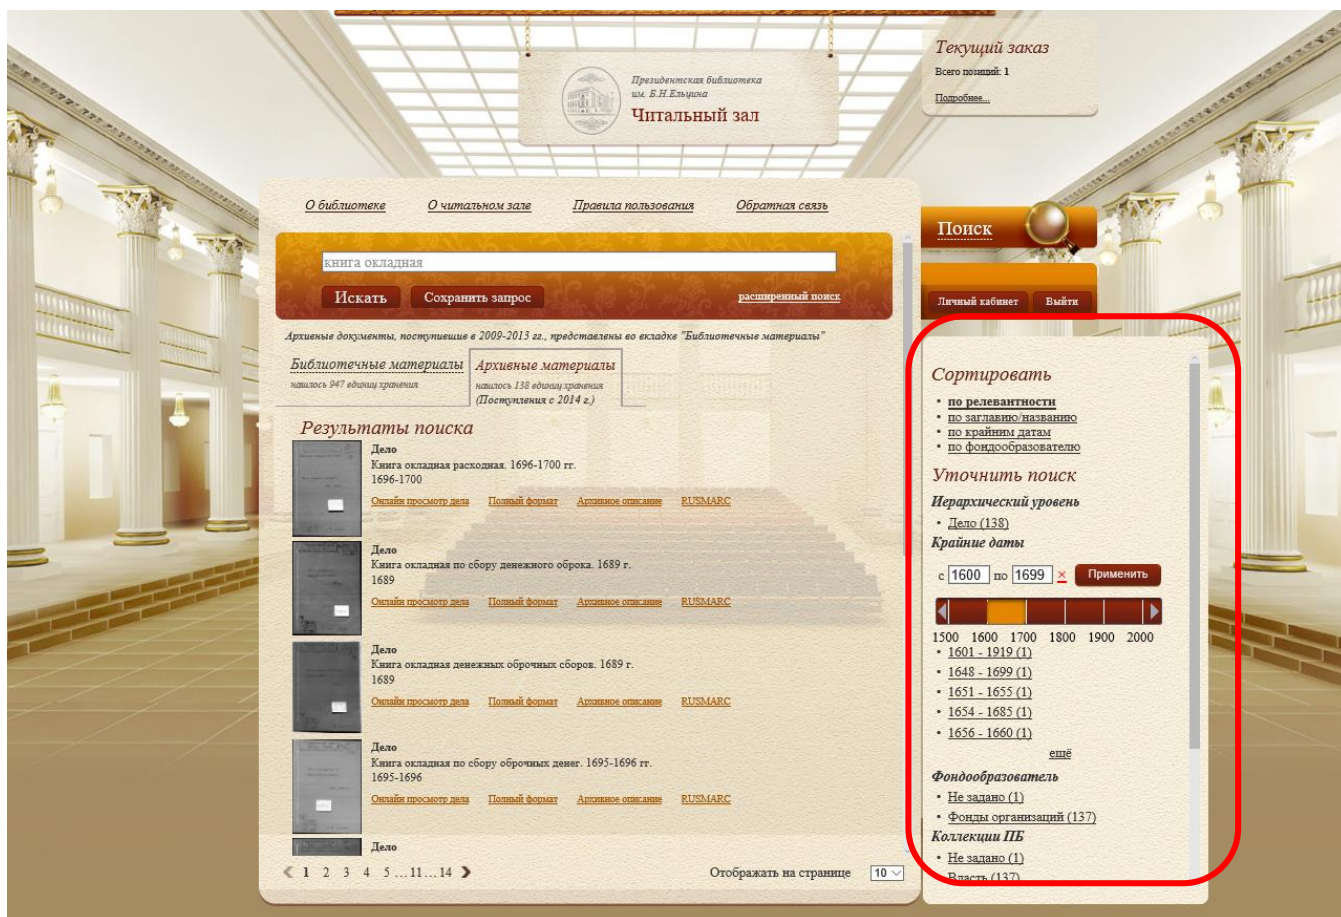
Президентская библиотека им. Б.Н.Ельцина
Читальный зал

Текущий заказ
Всего позиций: 1
Подробнее...

О библиотеке О читальном зале Правила пользования Обратная связь

Поиск

книга окладная
Искать Сохранить запрос расширенный поиск

Личный кабинет Выйти

Архивные документы, поступившие в 2009-2013 гг., представлены во вкладке "Библиотечные материалы"

Библиотечные материалы
нашлось 947 единиц хранения

Архивные материалы
нашлось 138 единиц хранения
(Поступления с 2014 г.)

Результаты поиска

Дело
Книга окладная расходная. 1696-1700 гг.
1696-1700
Онлайн просмотр дела Полный формат Архивное описание RUSMARC

Дело
Книга окладная по сбору денежного оброка. 1689 г.
1689
Онлайн просмотр дела Полный формат Архивное описание RUSMARC

Дело
Книга окладная денежных оброчных сборов. 1689 г.
1689
Онлайн просмотр дела Полный формат Архивное описание RUSMARC

Дело
Книга окладная по сбору оброчных денег. 1695-1696 гг.
1695-1696
Онлайн просмотр дела Полный формат Архивное описание RUSMARC

Дело

1 2 3 4 5 ... 11 ... 14
Отображать на странице 10

Сортировать
• по релевантности
• по заглавию/названию
• по крайним датам
• по фондообразователю

Уточнить поиск
Иерархический уровень
• Дело (138)
Крайние даты
с 1600 по 1699 × Применить
1500 1600 1700 1800 1900 2000
• 1601 - 1919 (1)
• 1648 - 1699 (1)
• 1651 - 1655 (1)
• 1654 - 1685 (1)
• 1656 - 1660 (1)
ещё
Фондообразователь
• Не задано (1)
• Фонды организаций (137)
Коллекции ПБ
• Не задано (1)
• Власть (137)